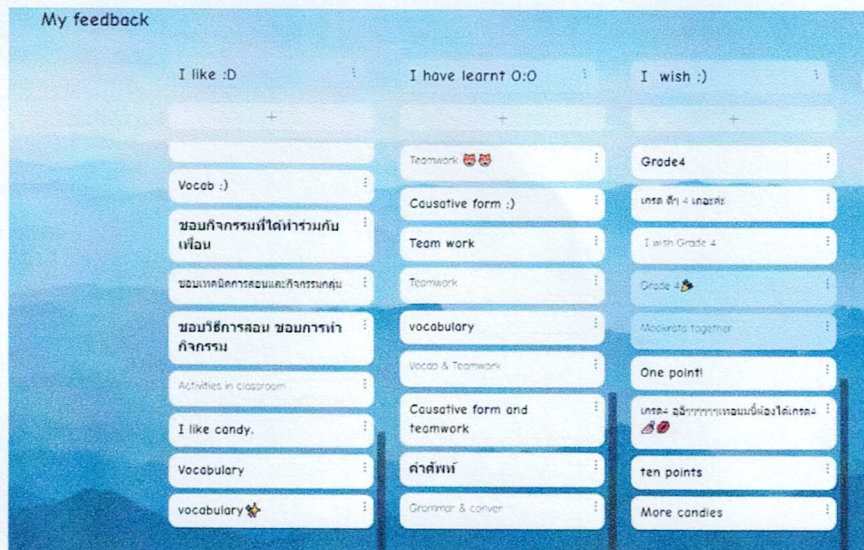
My feedback

I like :D

+

Vocab :)

ชอบกิจกรรมที่ได้ทำร่วมกับเพื่อน

ชอบเทคนิคการสอนและกิจกรรมกลุ่ม

ชอบวิธีการสอน ชอบการทำกิจกรรม

Activities in classroom

I like candy.

Vocabulary

vocabulary

I have learnt O:O

+

Teamwork

Causative form :)

Team work

Teamwork

vocabulary

Vocab & Teamwork

Causative form and teamwork

คำศัพท์

Grammar & conver

I wish :)

+

Grade4

เกรด สี่ๆ 4 เถอะค่ะ

I wish Grade 4

Grade 4

Mookrata together

One point!

เกรด4 อธิฐานๆๆๆเทอมนี้ต้องได้เกรด4

ten points

More candies